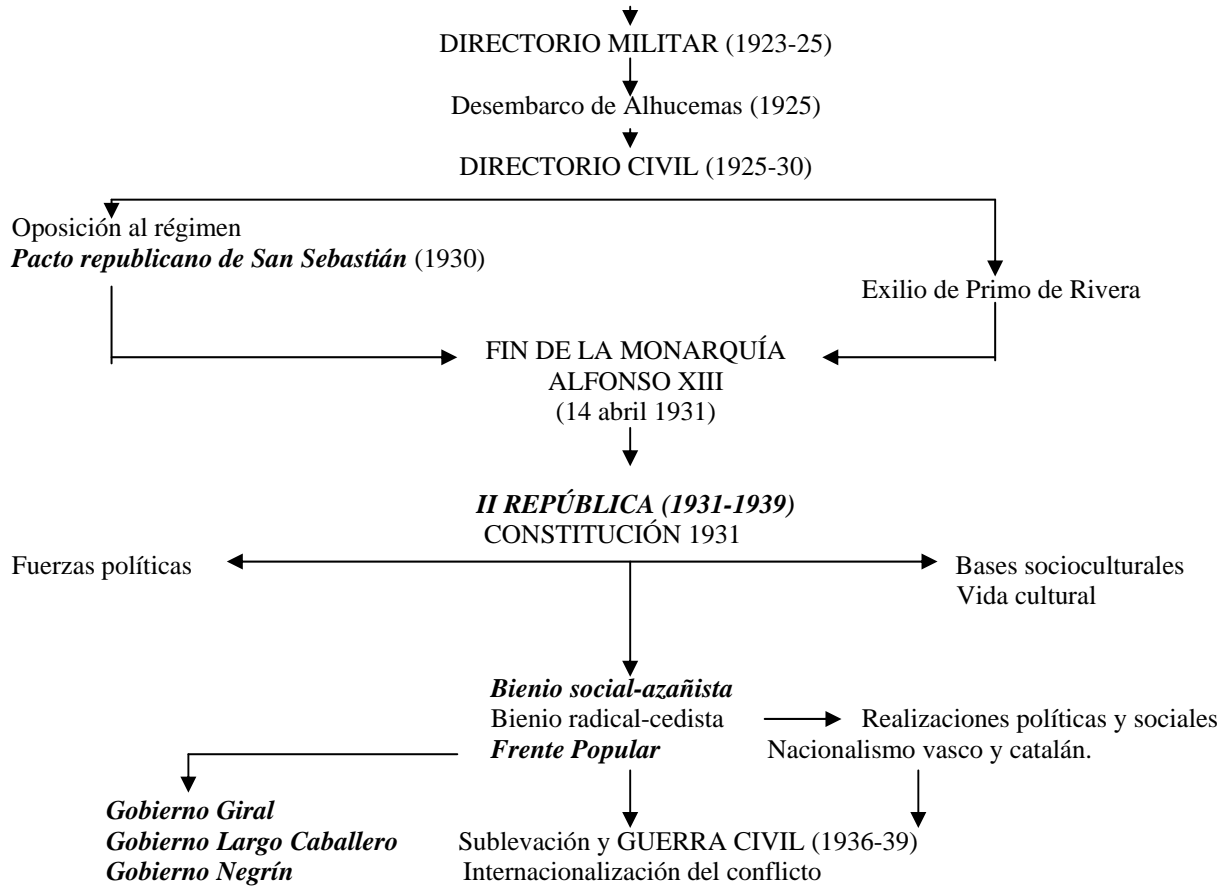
DIRECTORIO MILITAR (1923-25)

Desembarco de Alhucemas (1925)

DIRECTORIO CIVIL (1925-30)

Oposición al régimen
***Pacto republicano de San Sebastián*** (1930)

Exilio de Primo de Rivera

FIN DE LA MONARQUÍA
ALFONSO XIII
(14 abril 1931)

***II REPÚBLICA (1931-1939)***
CONSTITUCIÓN 1931

Fuerzas políticas

Bases socioculturales
Vida cultural

***Bienio social-azañista***
Bienio radical-cedista
***Frente Popular***

Realizaciones políticas y sociales
Nacionalismo vasco y catalán.

***Gobierno Giral***
***Gobierno Largo Caballero***
***Gobierno Negrín***

Sublevación y GUERRA CIVIL (1936-39)
Internacionalización del conflicto